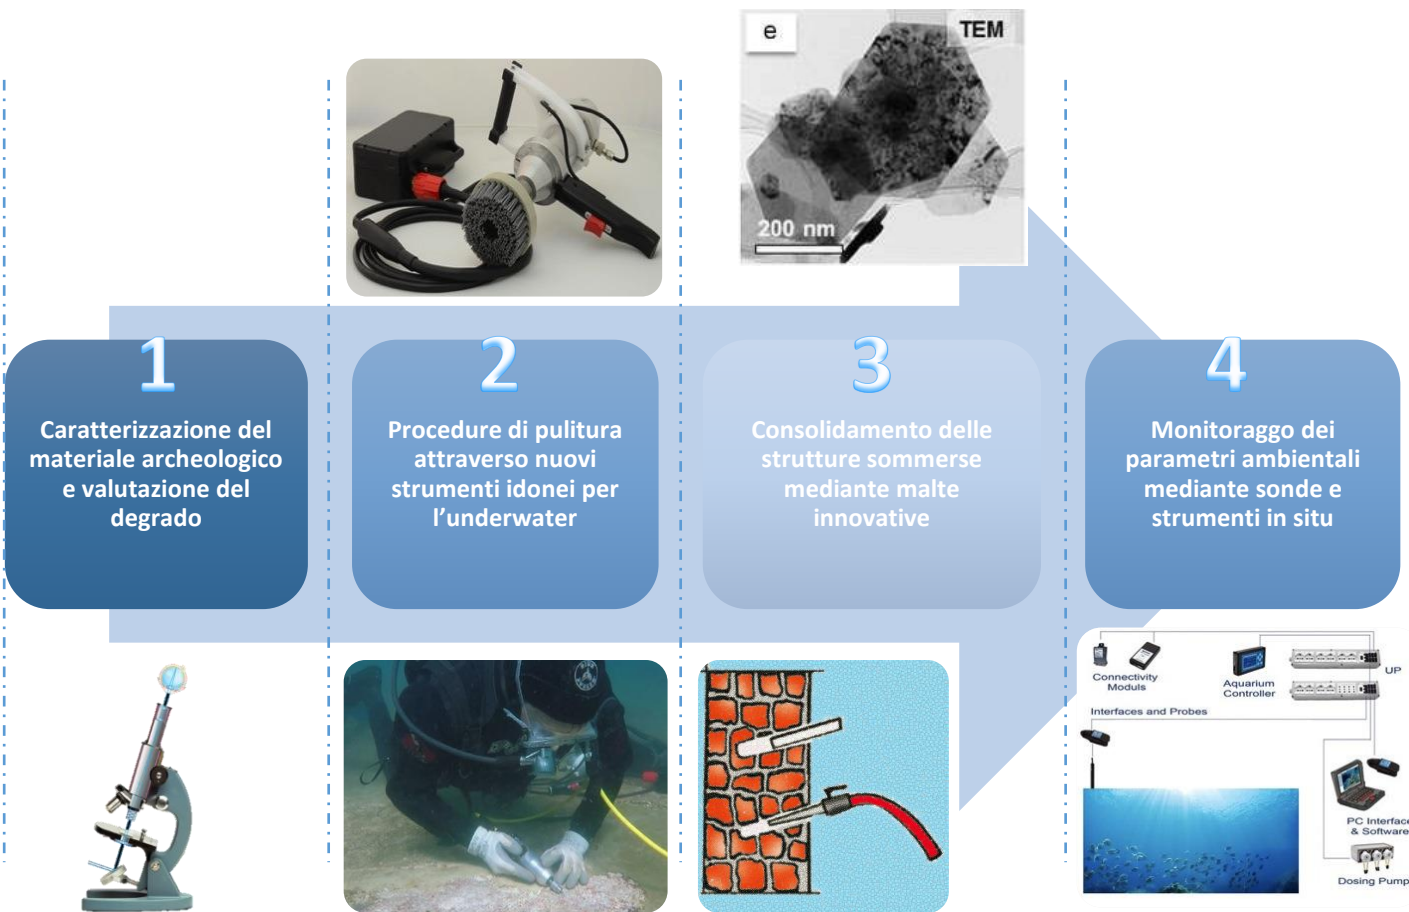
e

TEM

200 nm

1
Caratterizzazione del materiale archeologico e valutazione del degrado

2
Procedure di pulitura attraverso nuovi strumenti idonei per l'underwater

3
Consolidamento delle strutture sommerse mediante malte innovative

4
Monitoraggo dei parametri ambientali mediante sonde e strumenti in situ

Connectivity Moduls

Aquarium Controller

UP

Interfaces and Probes

PC Interfac & Software

Dosing Pump